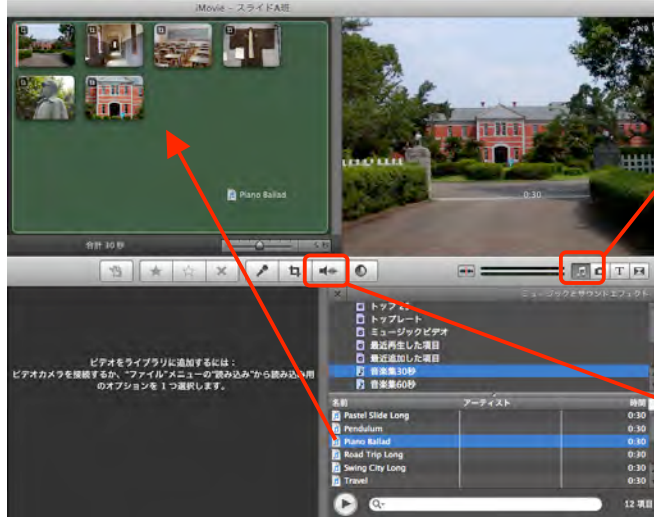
iMovie – スライドA班

Piano Ballad

合計 30 秒

0:30

ミュージックとサウンドエフェクト

トップ25
トップレート
ミュージックビデオ
最近再生した項目
最近追加した項目
音楽集30秒
音楽集60秒

ビデオをライブラリに追加するには：
ビデオカメラを接続するか、"ファイル"メニューの"読み込み"から読み込み用のオプションを１つ選択します。

| 名前 | アーティスト | 時間 |
|---|---|---|
| Pastel Slide Long | | 0:30 |
| Pendulum | | 0:30 |
| Piano Ballad | | 0:30 |
| Road Trip Long | | 0:30 |
| Swing City Long | | 0:30 |
| Travel | | 0:30 |

12 項目